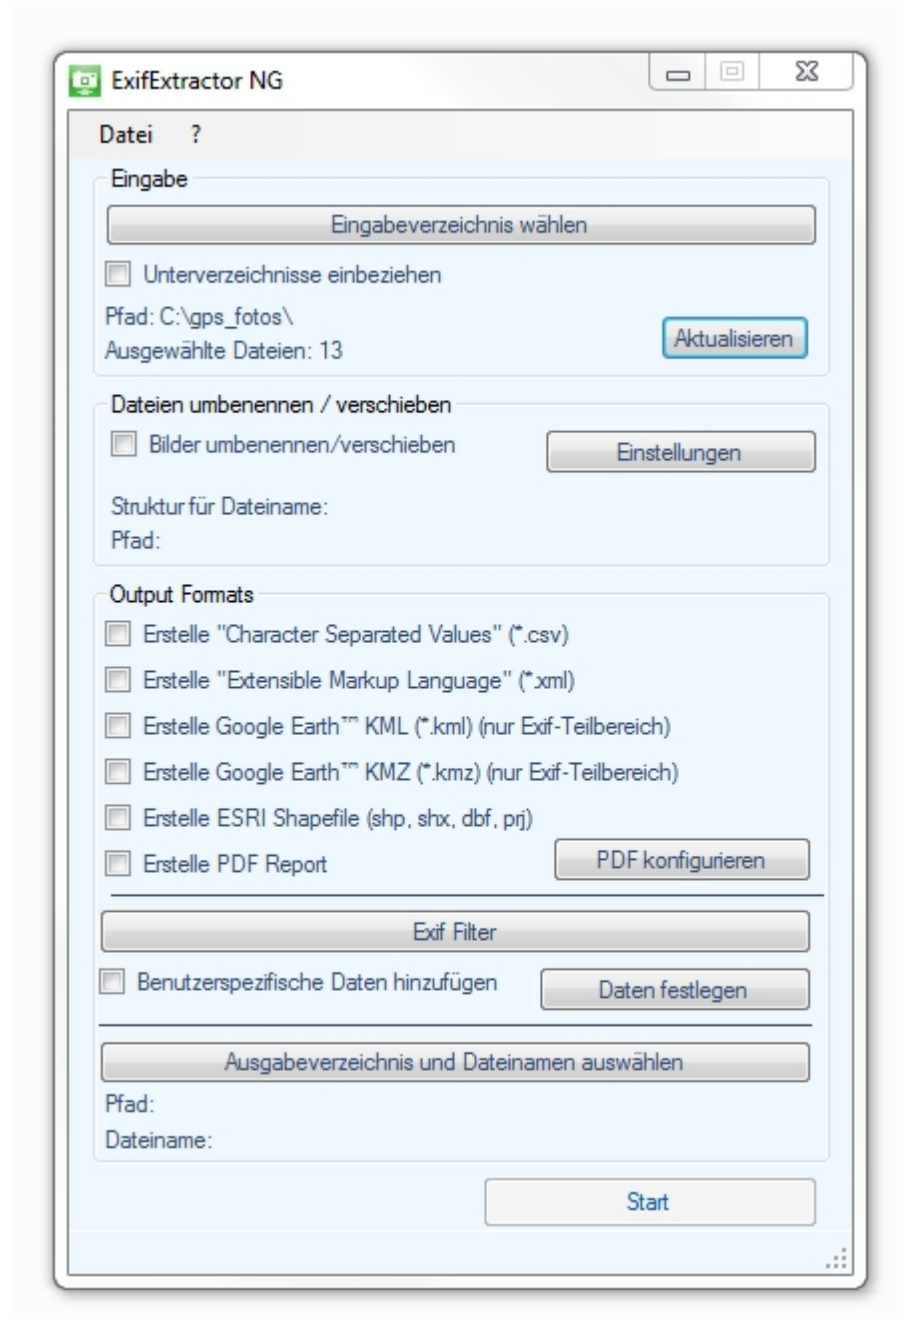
ExifExtractor NG

Datei ?

Eingabe

Eingabeverzeichnis wählen

Unterverzeichnisse einbeziehen

Pfad: C:\gps_fotos\
Ausgewählte Dateien: 13

Aktualisieren

Dateien umbenennen / verschieben

Bilder umbenennen/verschieben

Einstellungen

Struktur für Dateiname:
Pfad:

Output Formats

Erstelle "Character Separated Values" (*.csv)

Erstelle "Extensible Markup Language" (*.xml)

Erstelle Google Earth™ KML (*.kml) (nur Exif-Teilbereich)

Erstelle Google Earth™ KMZ (*.kmz) (nur Exif-Teilbereich)

Erstelle ESRI Shapefile (shp, shx, dbf, prj)

Erstelle PDF Report

PDF konfigurieren

Exif Filter

Benutzerspezifische Daten hinzufügen

Daten festlegen

Ausgabeverzeichnis und Dateinamen auswählen

Pfad:
Dateiname:

Start